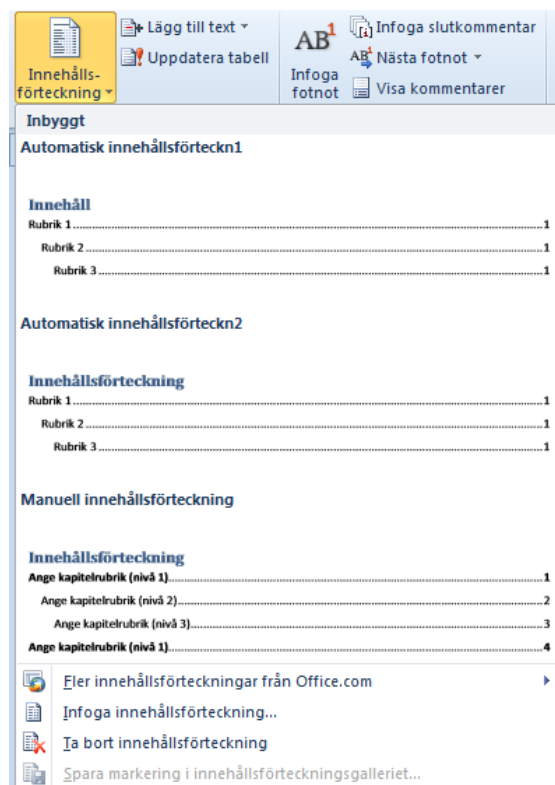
Innehålls-förteckning

Lägg till text

Uppdatera tabell

$AB^1$

Infoga fotnot

Infoga slutkommentar

Nästa fotnot

Visa kommentarer

Inbyggt

Automatisk innehållsförteckn1

Innehåll

Rubrik 1 ........................................ 1

Rubrik 2 ........................................ 1

Rubrik 3 ........................................ 1

Automatisk innehållsförteckn2

Innehållsförteckning

Rubrik 1 ........................................ 1

Rubrik 2 ........................................ 1

Rubrik 3 ........................................ 1

Manuell innehållsförteckning

Innehållsförteckning

Ange kapitelrubrik (nivå 1)........................................ 1

Ange kapitelrubrik (nivå 2)........................................ 2

Ange kapitelrubrik (nivå 3)........................................ 3

Ange kapitelrubrik (nivå 1)........................................ 4

Fler innehållsförteckningar från Office.com

Infoga innehållsförteckning...

Ta bort innehållsförteckning

Spara markering i innehållsförteckningsgalleriet...